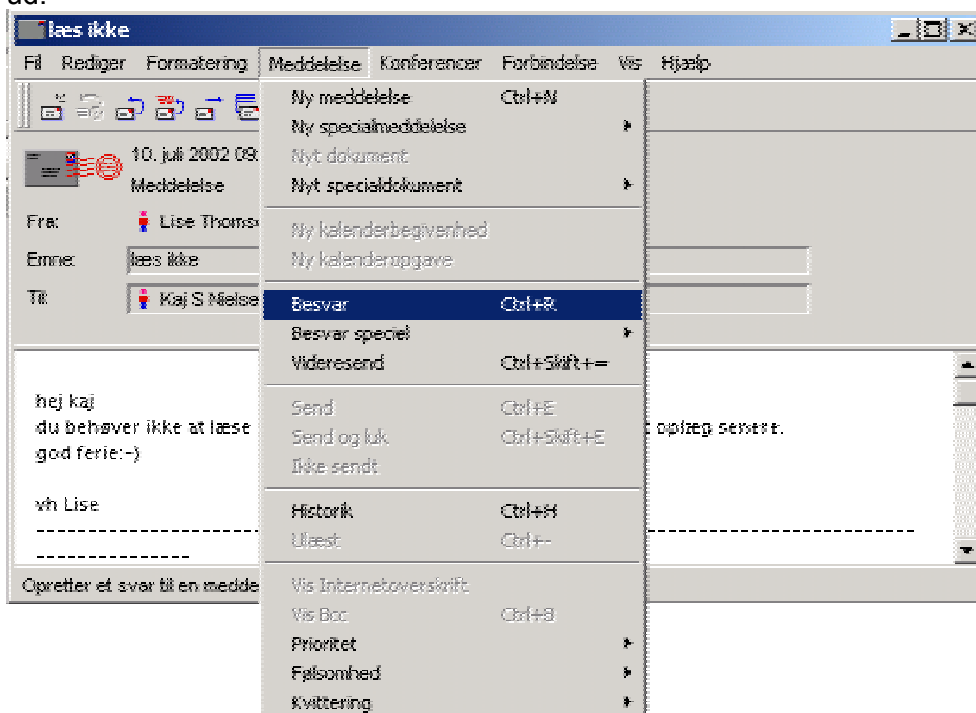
læs ikke

Fil Rediger Formatering Meddelelse Konferencer Forbindelse Vis Hjælp

10. juli 2002 09:
Meddelelse

Fra: Lise Thoms
Emne: læs ikke
Til: Kaj S Nielse

hej kaj
du behøver ikke at læse
god ferie:-)

vh Lise
-----------------------------------------------------------------------------------------

opIæg senere.

Opretter et svar til en medde

Ny meddelelse Ctrl+N
Ny specialmeddelelse
Nyt dokument
Nyt specialdokument
Ny kalenderbegivenhed
Ny kalenderopgave
Besvar Ctrl+R
Besvar speciel
Videresend Ctrl+Skift+=
Send Ctrl+E
Send og luk Ctrl+Skift+E
Ikke sendt
Historik Ctrl+H
Ulæst Ctrl+-
Vis Internetoverskrift
Vis Bcc Ctrl+B
Prioritet
Følsomhed
Kvittering